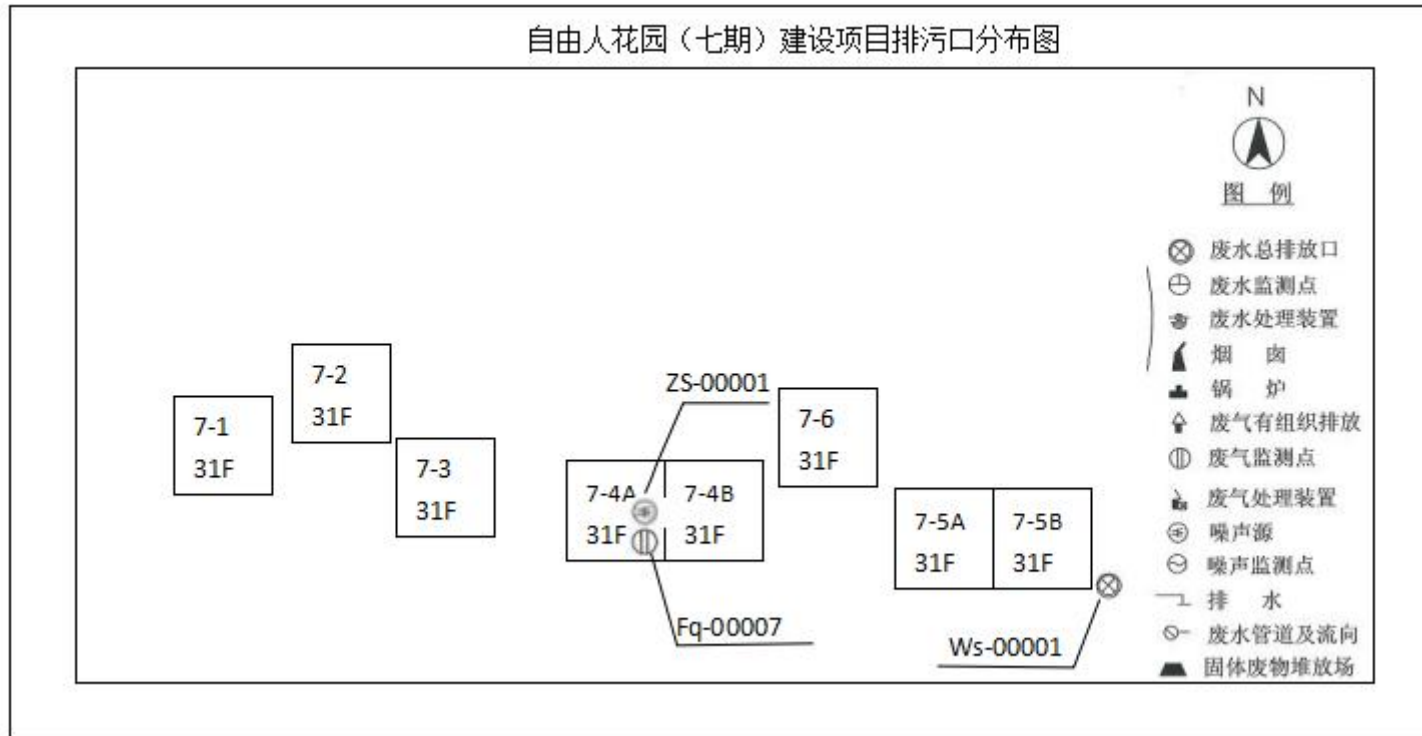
自由人花园（七期）建设项目排污口分布图

N

图 例

⊗ 废水总排放口
⊖ 废水监测点
废水处理装置
烟 囱
锅 炉
废气有组织排放
⦶ 废气监测点
废气处理装置
噪声源
⊖ 噪声监测点
排 水
废水管道及流向
固体废物堆放场

7-1
31F

7-2
31F

7-3
31F

ZS-00001

7-4A
31F

7-4B
31F

Fq-00007

7-6
31F

7-5A
31F

7-5B
31F

Ws-00001